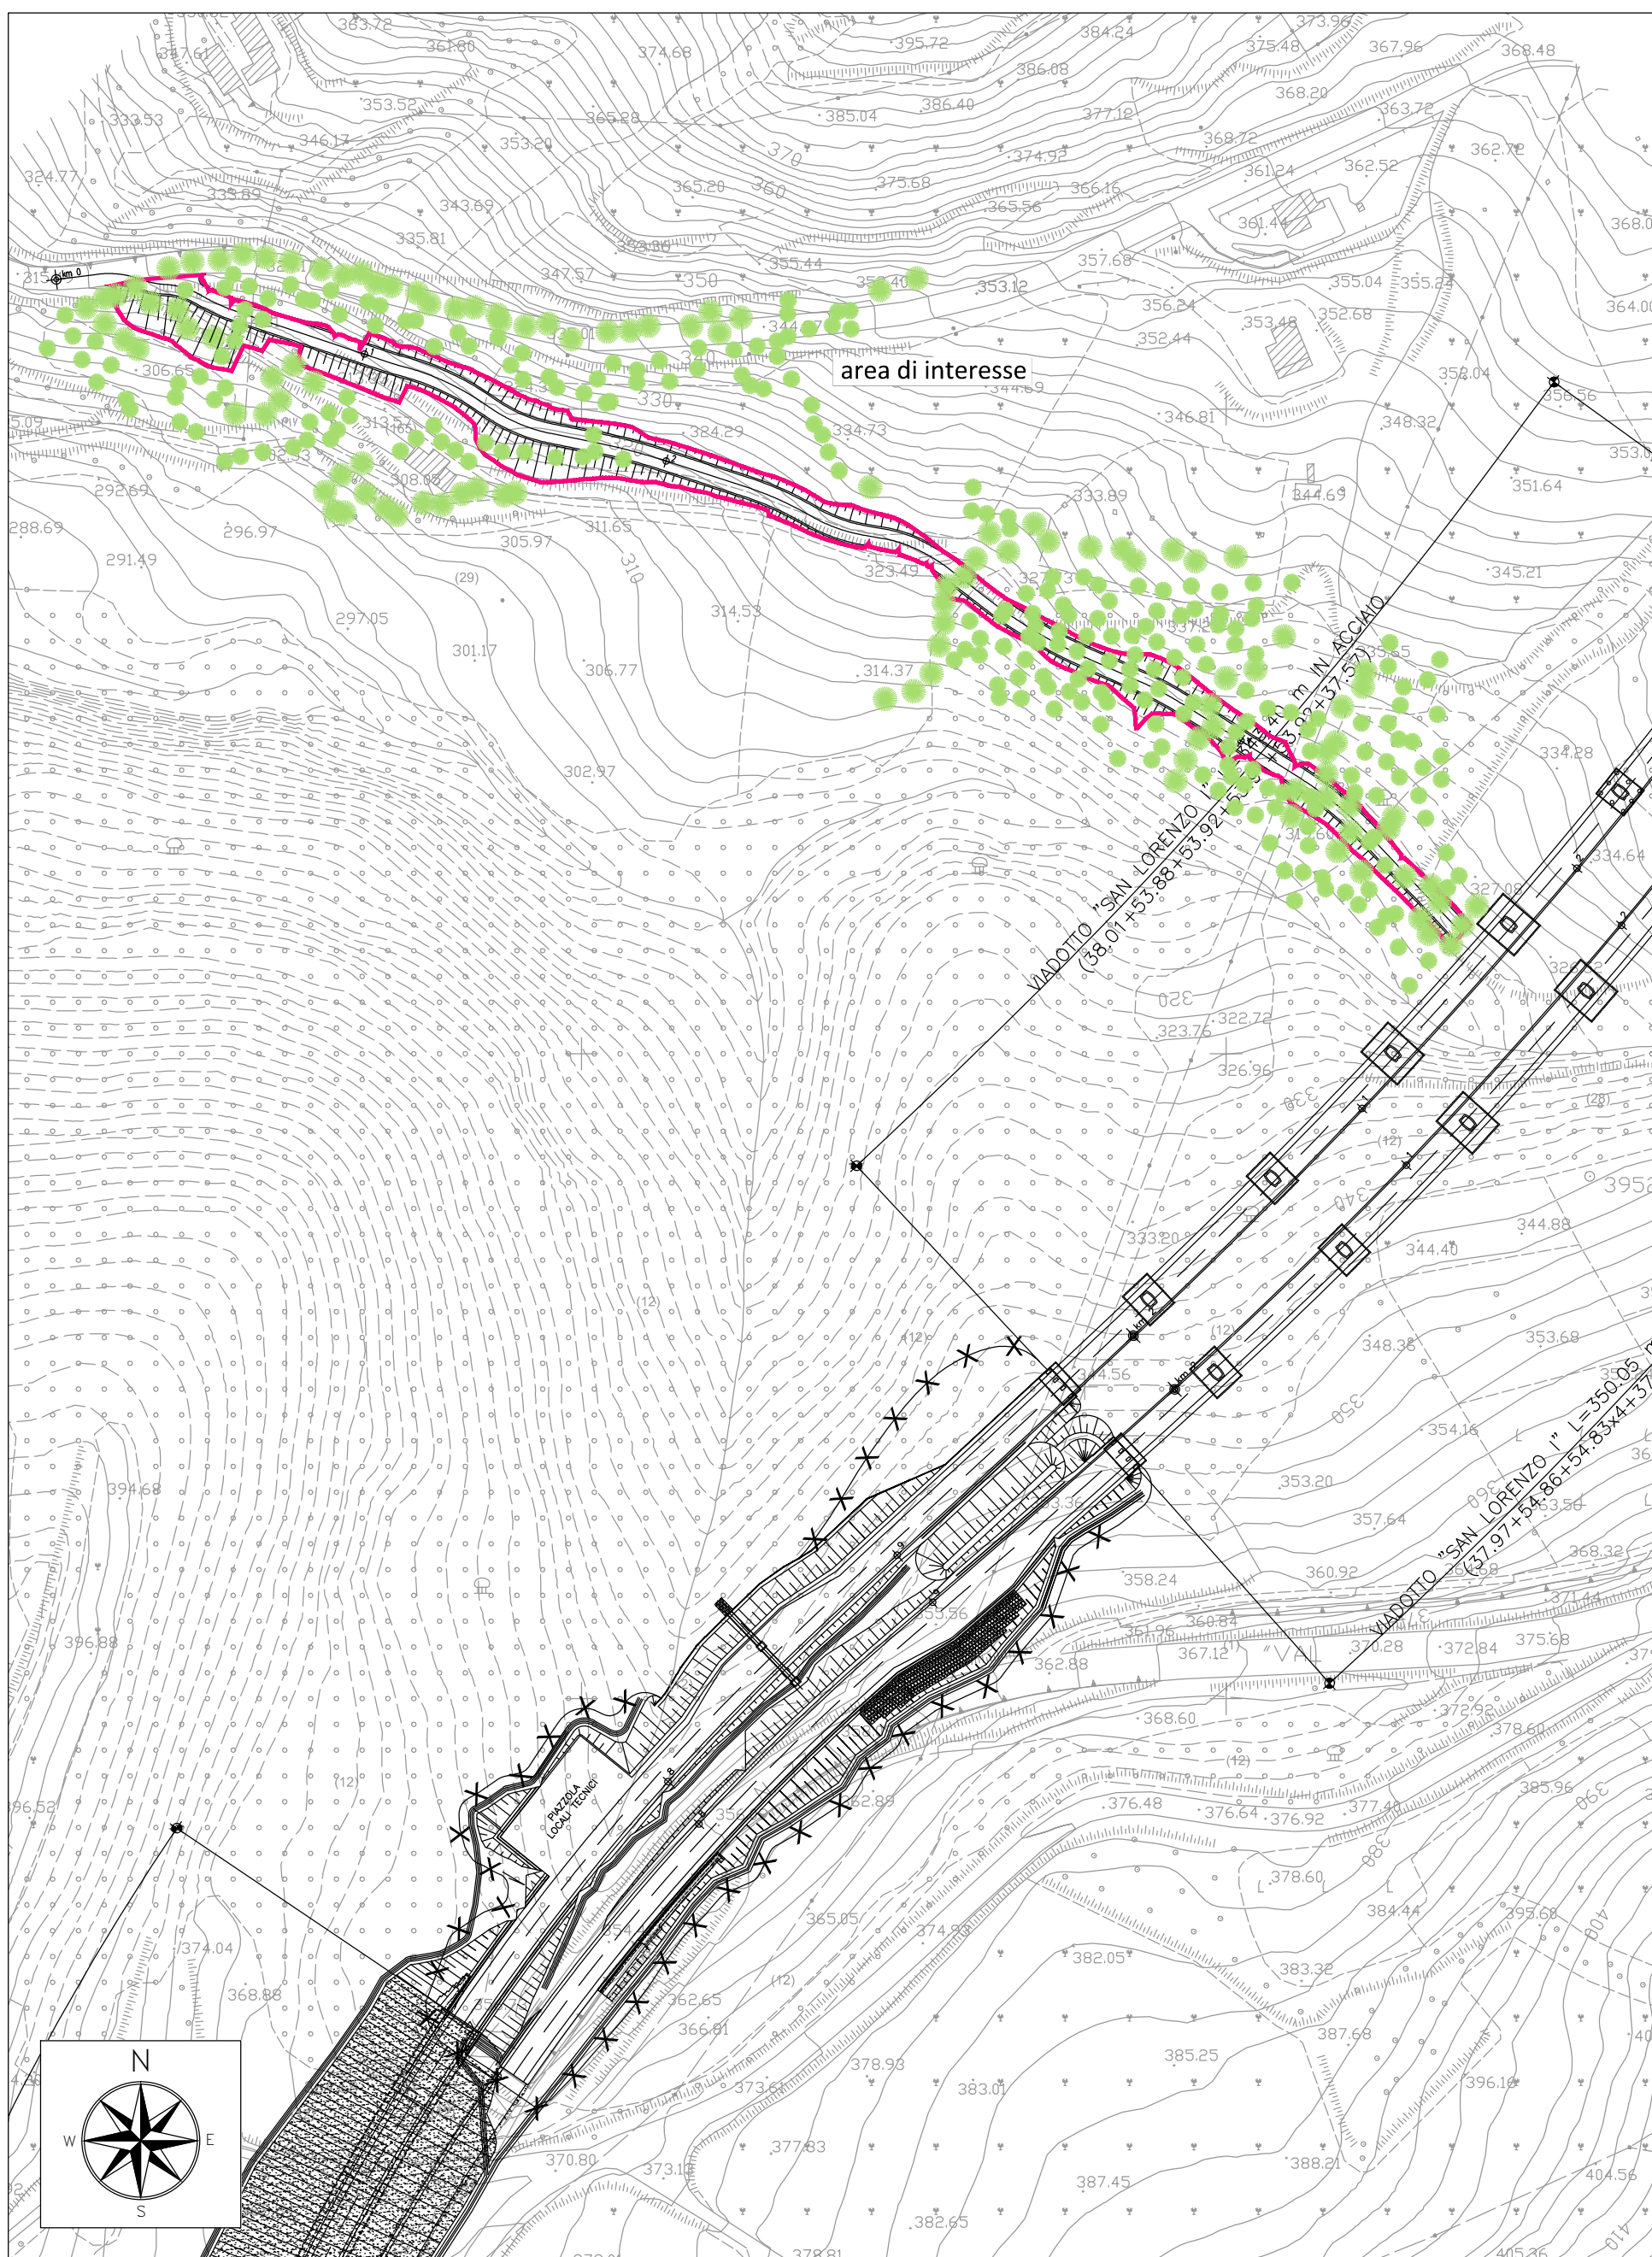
363.72
361.80
374.68
395.72
384.24
373.96
375.48
367.96
368.48
347.61
386.08
368.20
333.53
353.52
365.28
385.04
386.40
377.12
363.72
346.17
353.20
370
368.72
362.52
362.72
324.77
365.20
360
374.92
361.24
333.89
375.68
366.16
343.69
365.56
361.44
368.0
335.81
357.68
347.57
355.44
350
353.12
355.04
355.24
364.00
356.24
353.48
352.68
306.65
340
352.44
area di interesse
344.69
352.04
330
358.56
313.57
334.73
346.81
348.32
324.29
353.0
292.69
308.05
333.89
344.69
351.64
288.69
296.97
305.97
311.65
291.49
310
323.49
345.21
(29)
297.05
314.53
301.17
306.77
314.37
335.65
302.97
334.28
VIADOTTO "SAN LORENZO I" L=... m IN ACCIAIO
(38.01+53.88+53.92+...+53.92+37.57)
334.64
327.08
320
322.72
323.76
326.96
330
(28)
(12)
340
395
333.20
344.88
344.40
(12)
(12)
348.38
353.68
(12)
344.56
350
354.16
394.68
353.20
VIADOTTO "SAN LORENZO I" L=350.05 m
(37.97+54.86+54.83x4+37...
357.64
353.56
368.32
358.24
360.92
355.56
371.44
396.88
361.96
360.84
367.12
370.28
372.84
375.68
362.88
"VAL
368.60
372.92
378.60
(12)
(12)
PIAZZOLA LOCALI TECNICI
376.48
376.64
376.92
377.40
385.96
390
396.52
362.89
380
378.60
384.44
395.68
365.05
374.04
374.95
382.05
400
368.88
(12)
362.65
383.32
366.81
387.68
N
378.93
385.25
W
E
383.01
373.61
396.16
S
377.83
370.80
373.11
388.21
404.56
387.45
382.65
378.81
405.36
410